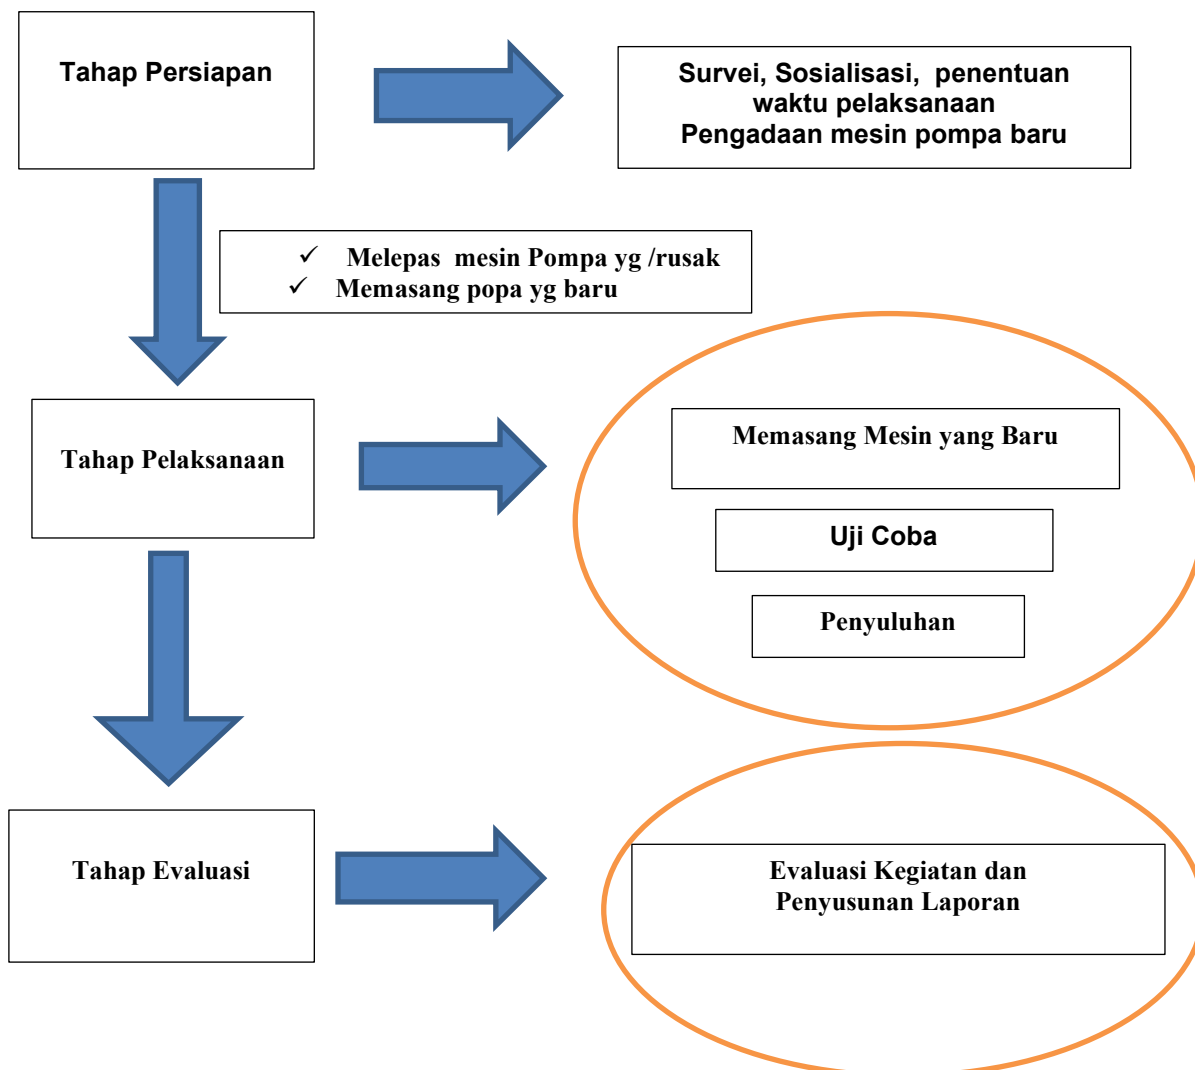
Tahap Persiapan

Survei, Sosialisasi, penentuan waktu pelaksanaan
Pengadaan mesin pompa baru

✓ Melepas mesin Pompa yg /rusak
✓ Memasang popa yg baru

Tahap Pelaksanaan

Memasang Mesin yang Baru

Uji Coba

Penyuluhan

Tahap Evaluasi

Evaluasi Kegiatan dan Penyusunan Laporan